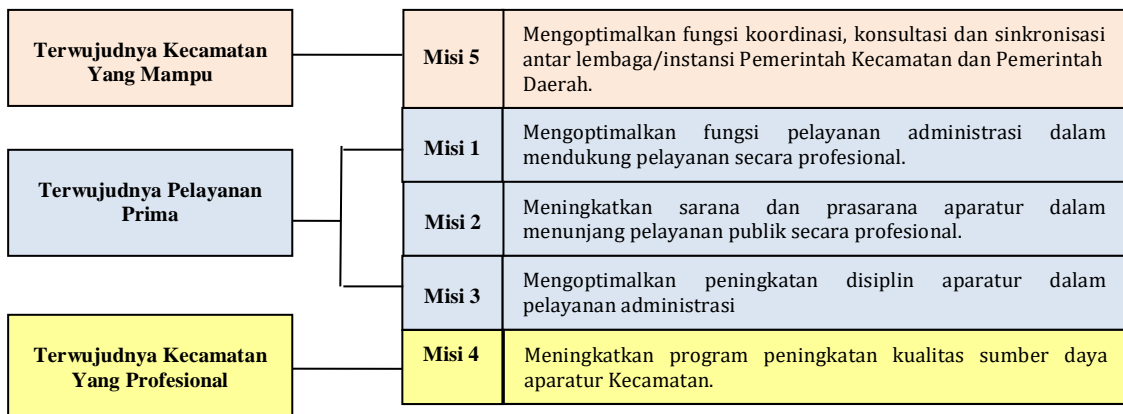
Terwujudnya Kecamatan Yang Mampu

Misi 5

Mengoptimalkan fungsi koordinasi, konsultasi dan sinkronisasi antar lembaga/instansi Pemerintah Kecamatan dan Pemerintah Daerah.

Terwujudnya Pelayanan Prima

Misi 1

Mengoptimalkan fungsi pelayanan administrasi dalam mendukung pelayanan secara profesional.

Misi 2

Meningkatkan sarana dan prasarana aparatur dalam menunjang pelayanan publik secara profesional.

Misi 3

Mengoptimalkan peningkatan disiplin aparatur dalam pelayanan administrasi

Terwujudnya Kecamatan Yang Profesional

Misi 4

Meningkatkan program peningkatan kualitas sumber daya aparatur Kecamatan.